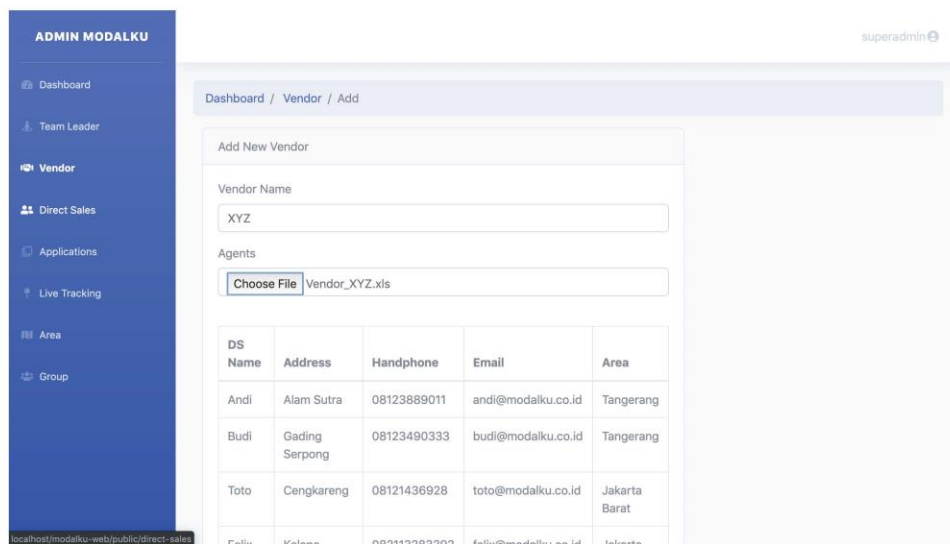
ADMIN MODALKU

Dashboard
Team Leader
Vendor
Direct Sales
Applications
Live Tracking
Area
Group

superadmin

Dashboard / Vendor / Add

Add New Vendor

Vendor Name

XYZ

Agents

Choose File Vendor_XYZ.xls

| DS Name | Address | Handphone | Email | Area |
|---|---|---|---|---|
| Andi | Alam Sutra | 08123889011 | andi@modalku.co.id | Tangerang |
| Budi | Gading Serpong | 08123490333 | budi@modalku.co.id | Tangerang |
| Toto | Cengkareng | 08121436928 | toto@modalku.co.id | Jakarta Barat |
| Felix | Kelapa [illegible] | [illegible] | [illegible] | Jakarta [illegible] |

localhost/modalku-web/public/direct-sales